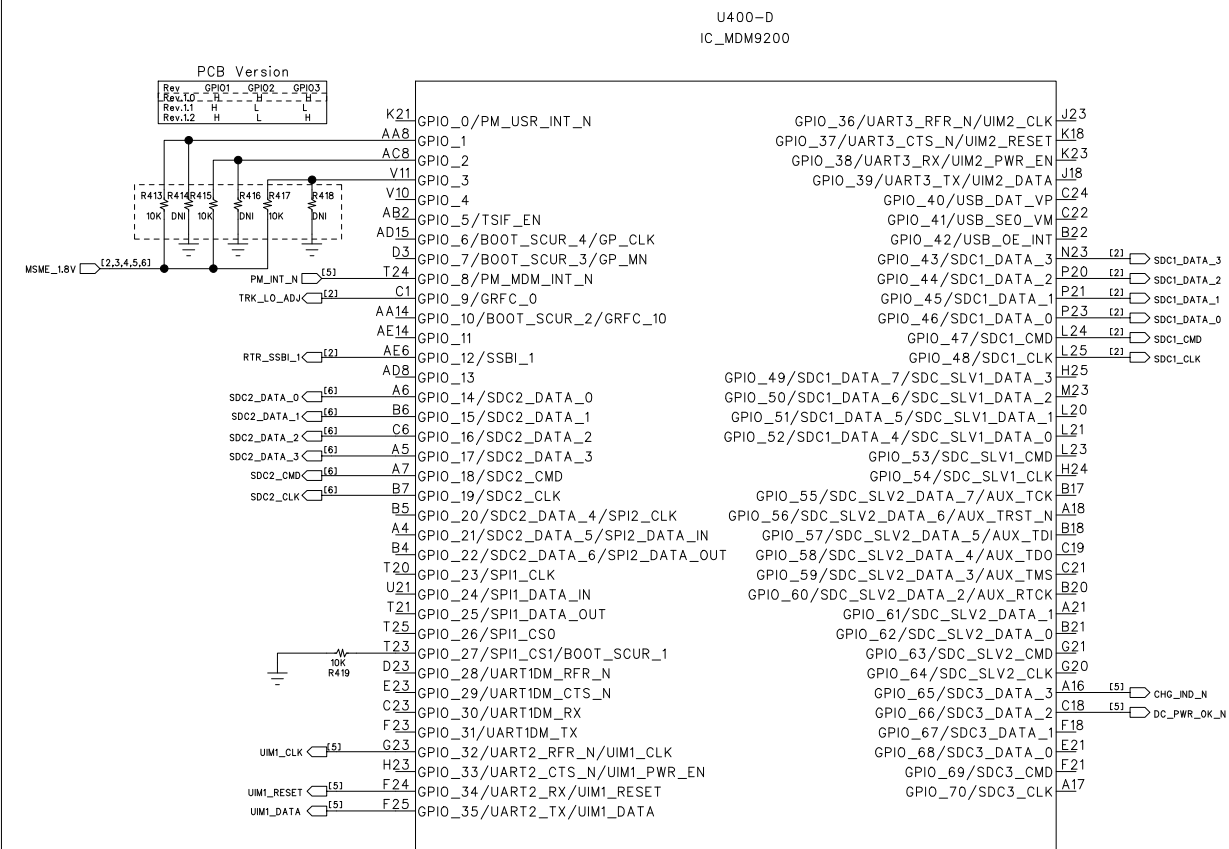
U400-D
IC_MDM9200

PCB Version

| Rev | GPIO1 | GPIO2 | GPIO3 |
|---|---|---|---|
| Rev.1.0 | H | H | H |
| Rev.1.1 | H | L | L |
| Rev.1.2 | H | L | H |

R413 R414 R415 R416 R417 R418
10K DNI 10K DNI 10K DNI

MSME_1.8V [2,3,4,5,6]
PM_INT_N [5]
TRK_LO_ADJ [2]
RTR_SSBI_1 [2]
SDC2_DATA_0 [6]
SDC2_DATA_1 [6]
SDC2_DATA_2 [6]
SDC2_DATA_3 [6]
SDC2_CMD [6]
SDC2_CLK [6]
10K R419
UIM1_CLK [5]
UIM1_RESET [5]
UIM1_DATA [5]

K21 GPIO_0/PM_USR_INT_N
AA8 GPIO_1
AC8 GPIO_2
V11 GPIO_3
V10 GPIO_4
AB2 GPIO_5/TSIF_EN
AD15 GPIO_6/BOOT_SCUR_4/GP_CLK
D3 GPIO_7/BOOT_SCUR_3/GP_MN
T24 GPIO_8/PM_MDM_INT_N
C1 GPIO_9/GRFC_0
AA14 GPIO_10/BOOT_SCUR_2/GRFC_10
AE14 GPIO_11
AE6 GPIO_12/SSBI_1
AD8 GPIO_13
A6 GPIO_14/SDC2_DATA_0
B6 GPIO_15/SDC2_DATA_1
C6 GPIO_16/SDC2_DATA_2
A5 GPIO_17/SDC2_DATA_3
A7 GPIO_18/SDC2_CMD
B7 GPIO_19/SDC2_CLK
B5 GPIO_20/SDC2_DATA_4/SPI2_CLK
A4 GPIO_21/SDC2_DATA_5/SPI2_DATA_IN
B4 GPIO_22/SDC2_DATA_6/SPI2_DATA_OUT
T20 GPIO_23/SPI1_CLK
U21 GPIO_24/SPI1_DATA_IN
T21 GPIO_25/SPI1_DATA_OUT
T25 GPIO_26/SPI1_CS0
T23 GPIO_27/SPI1_CS1/BOOT_SCUR_1
D23 GPIO_28/UART1DM_RFR_N
E23 GPIO_29/UART1DM_CTS_N
C23 GPIO_30/UART1DM_RX
F23 GPIO_31/UART1DM_TX
G23 GPIO_32/UART2_RFR_N/UIM1_CLK
H23 GPIO_33/UART2_CTS_N/UIM1_PWR_EN
F24 GPIO_34/UART2_RX/UIM1_RESET
F25 GPIO_35/UART2_TX/UIM1_DATA

GPIO_36/UART3_RFR_N/UIM2_CLK J23
GPIO_37/UART3_CTS_N/UIM2_RESET K18
GPIO_38/UART3_RX/UIM2_PWR_EN K23
GPIO_39/UART3_TX/UIM2_DATA J18
GPIO_40/USB_DAT_VP C24
GPIO_41/USB_SE0_VM C22
GPIO_42/USB_OE_INT B22
GPIO_43/SDC1_DATA_3 N23 [2] SDC1_DATA_3
GPIO_44/SDC1_DATA_2 P20 [2] SDC1_DATA_2
GPIO_45/SDC1_DATA_1 P21 [2] SDC1_DATA_1
GPIO_46/SDC1_DATA_0 P23 [2] SDC1_DATA_0
GPIO_47/SDC1_CMD L24 [2] SDC1_CMD
GPIO_48/SDC1_CLK L25 [2] SDC1_CLK
GPIO_49/SDC1_DATA_7/SDC_SLV1_DATA_3 H25
GPIO_50/SDC1_DATA_6/SDC_SLV1_DATA_2 M23
GPIO_51/SDC1_DATA_5/SDC_SLV1_DATA_1 L20
GPIO_52/SDC1_DATA_4/SDC_SLV1_DATA_0 L21
GPIO_53/SDC_SLV1_CMD L23
GPIO_54/SDC_SLV1_CLK H24
GPIO_55/SDC_SLV2_DATA_7/AUX_TCK B17
GPIO_56/SDC_SLV2_DATA_6/AUX_TRST_N A18
GPIO_57/SDC_SLV2_DATA_5/AUX_TDI B18
GPIO_58/SDC_SLV2_DATA_4/AUX_TDO C19
GPIO_59/SDC_SLV2_DATA_3/AUX_TMS C21
GPIO_60/SDC_SLV2_DATA_2/AUX_RTCK B20
GPIO_61/SDC_SLV2_DATA_1 A21
GPIO_62/SDC_SLV2_DATA_0 B21
GPIO_63/SDC_SLV2_CMD G21
GPIO_64/SDC_SLV2_CLK G20
GPIO_65/SDC3_DATA_3 A16 [5] CHG_IND_N
GPIO_66/SDC3_DATA_2 C18 [5] DC_PWR_OK_N
GPIO_67/SDC3_DATA_1 F18
GPIO_68/SDC3_DATA_0 E21
GPIO_69/SDC3_CMD F21
GPIO_70/SDC3_CLK A17